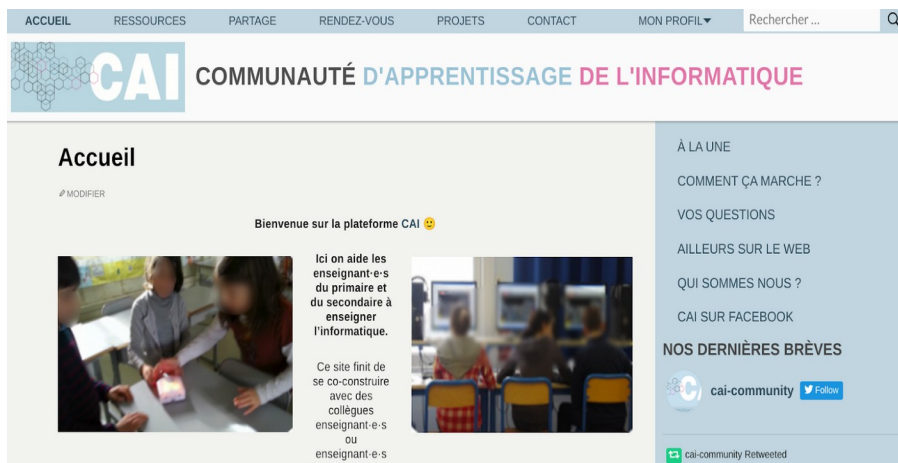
ACCUEIL RESSOURCES PARTAGE RENDEZ-VOUS PROJETS CONTACT MON PROFIL▼ Rechercher ...

CAI COMMUNAUTÉ D'APPRENTISSAGE DE L'INFORMATIQUE

Accueil

MODIFIER

Bienvenue sur la plateforme CAI 🙂

Ici on aide les enseignant·e·s du primaire et du secondaire à enseigner l'informatique.

Ce site finit de se co-construire avec des collègues enseignant·e·s ou enseignant·e·s

À LA UNE

COMMENT ÇA MARCHE ?

VOS QUESTIONS

AILLEURS SUR LE WEB

QUI SOMMES NOUS ?

CAI SUR FACEBOOK

NOS DERNIÈRES BRÈVES

cai-community Follow

cai-community Retweeted